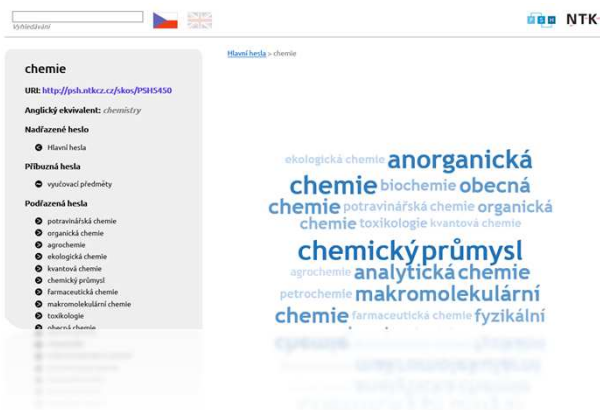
Vyhledávání

PSH NTK

chemie

URI: http://psh.ntkcz.cz/skos/PSH5450

Anglický ekvivalent: chemistry

Nadřazené heslo

Hlavní hesla

Příbuzná hesla

vyučovací předměty

Podřazená hesla

potravinářská chemie
organická chemie
agrochemie
ekologická chemie
kvantová chemie
chemický průmysl
farmaceutická chemie
makromolekulární chemie
toxikologie
obecná chemie

Hlavní hesla > chemie

ekologická chemie anorganická chemie biochemie obecná chemie potravinářská chemie organická chemie toxikologie kvantová chemie chemický průmysl agrochemie analytická chemie petrochemie makromolekulární chemie farmaceutická chemie fyzikální